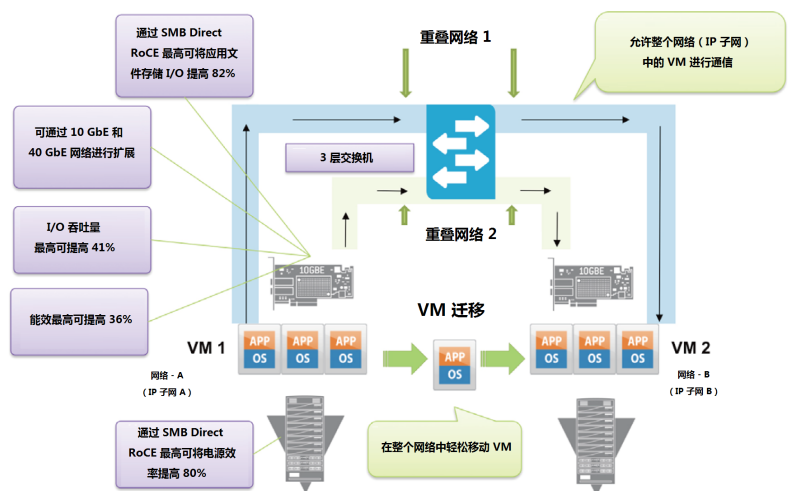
通过 SMB Direct RoCE 最高可将应用文件存储 I/O 提高 82%

重叠网络 1

允许整个网络（IP 子网）中的 VM 进行通信

可通过 10 GbE 和 40 GbE 网络进行扩展

3 层交换机

I/O 吞吐量最高可提高 41%

重叠网络 2

10GBE

10GBE

能效最高可提高 36%

VM 迁移

VM 1

APP OS

APP OS

APP OS

APP OS

APP OS

APP OS

APP OS

VM 2

网络 - A （IP 子网 A）

网络 - B （IP 子网 B）

通过 SMB Direct RoCE 最高可将电源效率提高 80%

在整个网络中轻松移动 VM